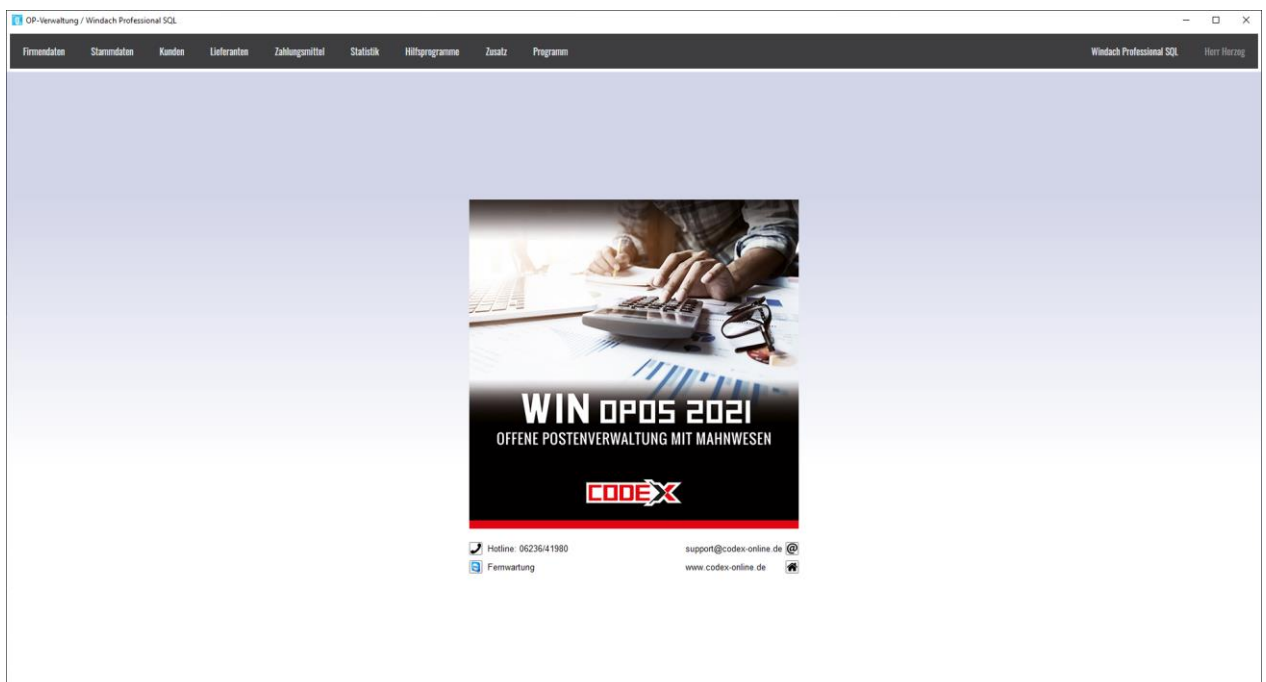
OP-Verwaltung / Windach Professional SQL

Firmendaten Stammdaten Kunden Lieferanten Zahlungsmittel Statistik Hilfsprogramme Zusatz Programm

Windach Professional SQL Herr Herzog

WIN OPOS 2021
OFFENE POSTENVERWALTUNG MIT MAHNWESEN

CODEX

Hotline: 06236/41980
Fernwartung

support@codex-online.de
www.codex-online.de